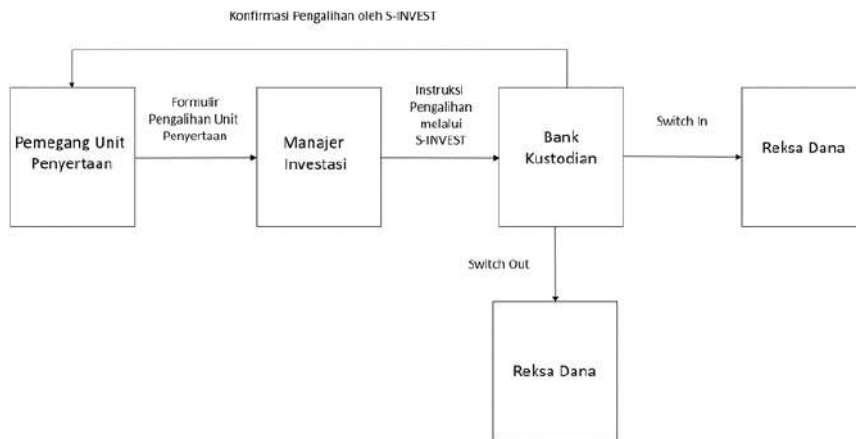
Konfirmasi Pengalihan oleh S-INVEST

Pemegang Unit Penyertaan

Formulir Pengalihan Unit Penyertaan

Manajer Investasi

Instruksi Pengalihan melalui S-INVEST

Bank Kustodian

Switch In

Reksa Dana

Switch Out

Reksa Dana